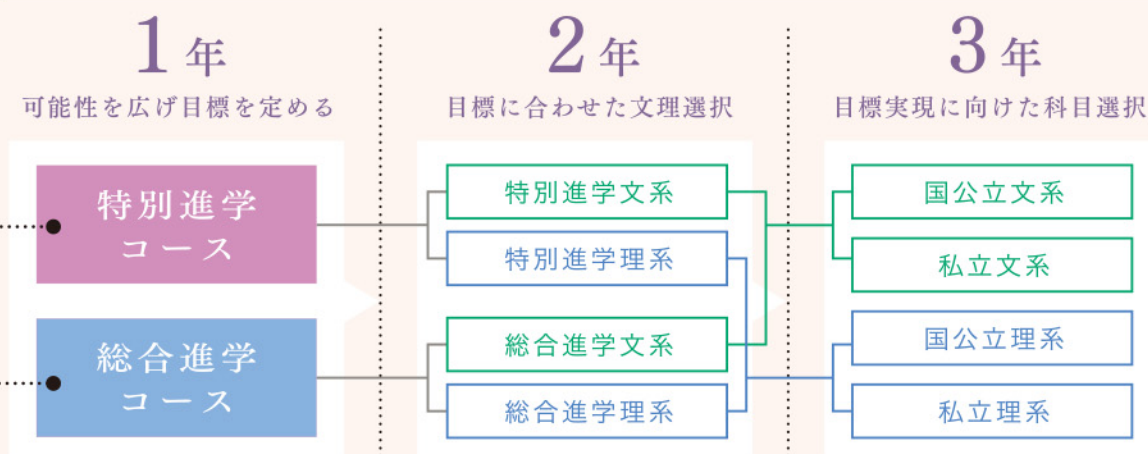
1年
可能性を広げ目標を定める

2年
目標に合わせた文理選択

3年
目標実現に向けた科目選択

特別進学コース

総合進学コース

特別進学文系

特別進学理系

総合進学文系

総合進学理系

国公立文系

私立文系

国公立理系

私立理系